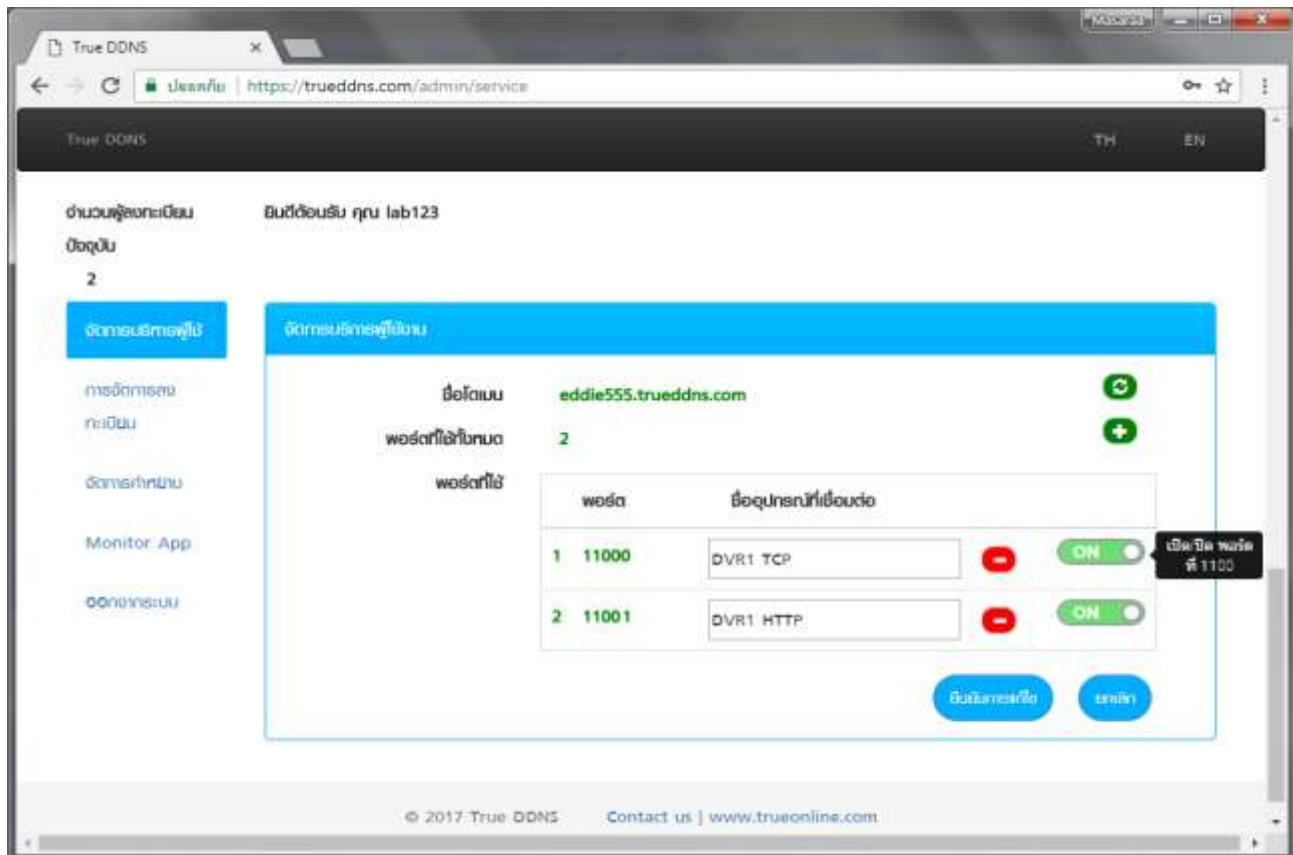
True DDNS ×

ปลอดภัย | https://trueddns.com/admin/service

True DDNS TH EN

จำนวนผู้ลงทะเบียนปัจจุบัน
2

ยินดีต้อนรับ คุณ lab123

จัดการบริการผู้ใช้

การจัดการลงทะเบียน

จัดการกำหนด

Monitor App

ออกจากระบบ

จัดการบริการผู้ใช้งาน

ชื่อโดเมน eddie555.trueddns.com

พอร์ตที่ใช้ทั้งหมด 2

พอร์ตที่ใช้

| | พอร์ต | ชื่ออุปกรณ์ที่เชื่อมต่อ | | |
|---|---|---|---|---|
| 1 | 11000 | DVR1 TCP | | ON |
| 2 | 11001 | DVR1 HTTP | | ON |

เปิด/ปิด พอร์ต ที่ 1100

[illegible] ยกเลิก

© 2017 True DDNS Contact us | www.trueonline.com